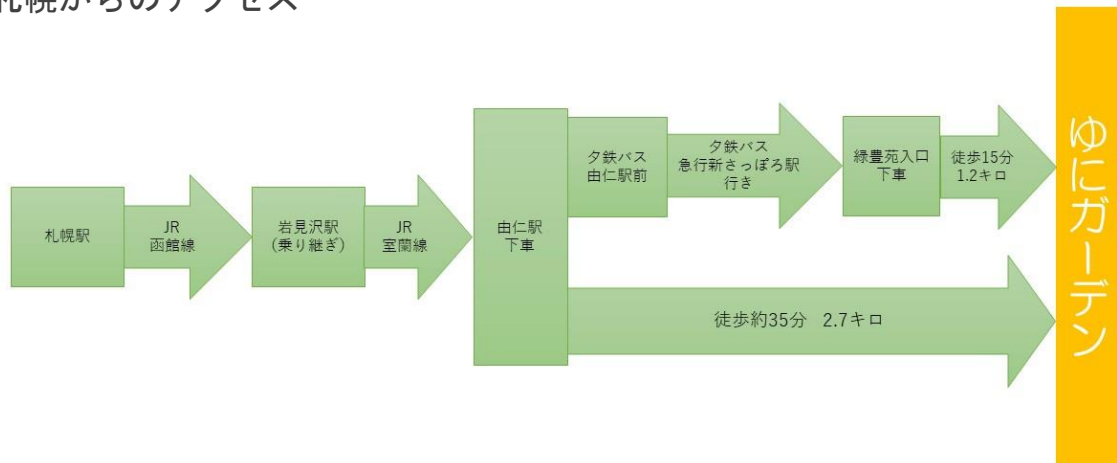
札幌からのアクセス

札幌駅

JR
函館線

岩見沢駅
（乗り継ぎ）

JR
室蘭線

由仁駅
下車

夕鉄バス
由仁駅前

夕鉄バス
急行新さっぽろ駅
行き

緑豊苑入口
下車

徒歩15分
1.2キロ

徒歩約35分　2.7キロ

ゆにガーデン